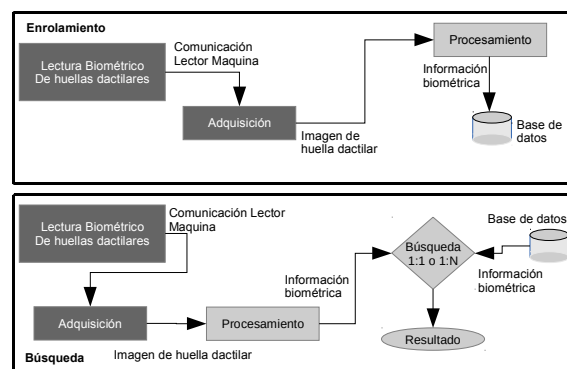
Enrolamiento

Lectura Biométrico De huellas dactilares

Comunicación Lector Maquina

Adquisición

Imagen de huella dactilar

Procesamiento

Información biométrica

Base de datos

Lectura Biométrico De huellas dactilares

Comunicación Lector Maquina

Adquisición

Imagen de huella dactilar

Procesamiento

Información biométrica

Búsqueda 1:1 o 1:N

Base de datos

Información biométrica

Resultado

Búsqueda